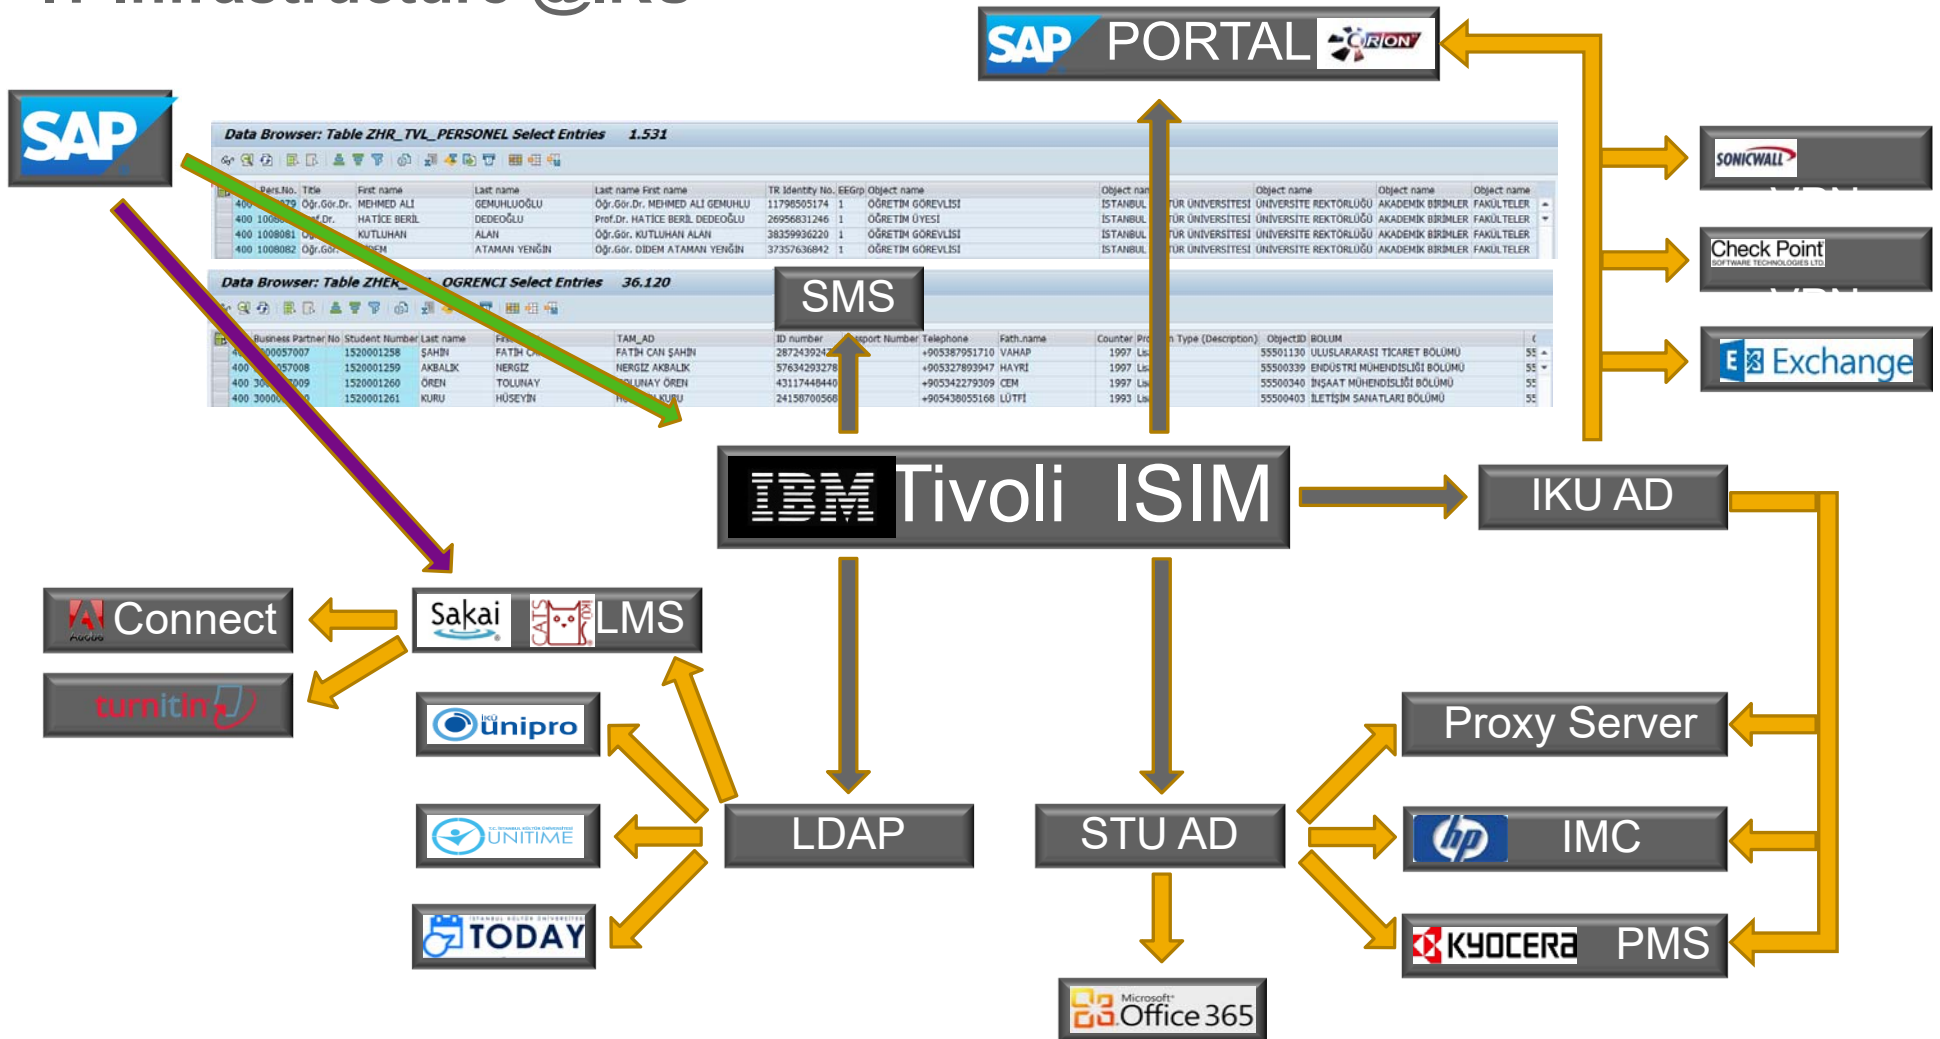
SAP

SAP PORTAL ORION

Data Browser: Table ZHR_TVL_PERSONEL Select Entries 1.531

| Pers.No. | Title | First name | Last name | Last name First name | TR Identity No. | EEGrp | Object name | Object name | Object name | Object name | Object name |
|---|---|---|---|---|---|---|---|---|---|---|---|
| 400 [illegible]079 | Öğr.Gör.Dr. | MEHMED ALİ | GEMUHLUOĞLU | Öğr.Gör.Dr. MEHMED ALİ GEMUHLU | 11798505174 | 1 | ÖĞRETİM GÖREVLİSİ | İSTANBUL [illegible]TÜR ÜNİVERSİTESİ | ÜNİVERSİTE REKTÖRLÜĞÜ | AKADEMİK BİRİMLER | FAKÜLTELER |
| 400 1006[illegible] | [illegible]f.Dr. | HATİCE BERİL | DEDEOĞLU | Prof.Dr. HATİCE BERİL DEDEOĞLU | 26956831246 | 1 | ÖĞRETİM ÜYESİ | İSTANBUL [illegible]TÜR ÜNİVERSİTESİ | ÜNİVERSİTE REKTÖRLÜĞÜ | AKADEMİK BİRİMLER | FAKÜLTELER |
| 400 1008081 | Ö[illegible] | KUTLUHAN | ALAN | Öğr.Gör. KUTLUHAN ALAN | 38359936220 | 1 | ÖĞRETİM GÖREVLİSİ | İSTANBUL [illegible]TÜR ÜNİVERSİTESİ | ÜNİVERSİTE REKTÖRLÜĞÜ | AKADEMİK BİRİMLER | FAKÜLTELER |
| 400 1008082 | Öğr.Gör. | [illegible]DEM | ATAMAN YENĞİN | Öğr.Gör. DIDEM ATAMAN YENĞİN | 37357636842 | 1 | ÖĞRETİM GÖREVLİSİ | İSTANBUL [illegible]TÜR ÜNİVERSİTESİ | ÜNİVERSİTE REKTÖRLÜĞÜ | AKADEMİK BİRİMLER | FAKÜLTELER |

Data Browser: Table ZHER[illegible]_OGRENCI Select Entries 36.120

SMS

| Business Partner No | Student Number | Last name | Fi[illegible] | TAM_AD | ID number | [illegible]sport Number | Telephone | Fath.name | Counter | Pr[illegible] | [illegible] Type (Description) | ObjectID | BOLUM |
|---|---|---|---|---|---|---|---|---|---|---|---|---|---|
| 4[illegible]00057007 | 1520001258 | ŞAHİN | FATİH C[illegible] | FATİH CAN ŞAHİN | 28724392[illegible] | | +905387951710 | VAHAP | 1997 | Lis | | 55501130 | ULUSLARARASI TİCARET BÖLÜMÜ |
| 400 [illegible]57008 | 1520001259 | AKBALIK | NERGİZ | NERGİZ AKBALIK | 57634293278 | | +905327893947 | HAYRİ | 1997 | Lis | | 55500339 | ENDÜSTRİ MÜHENDİSLİĞİ BÖLÜMÜ |
| 400 30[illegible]009 | 1520001260 | ÖREN | TOLUNAY | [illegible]OLUNAY ÖREN | 43117448440 | | +905342279309 | CEM | 1997 | Lis | | 55500340 | İNŞAAT MÜHENDİSLİĞİ BÖLÜMÜ |
| 400 3000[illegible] | 1520001261 | KURU | HÜSEYİN | H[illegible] KURU | 24158700568 | | +905438055168 | LÜTFİ | 1993 | Lis | | 55500403 | İLETİŞİM SANATLARI BÖLÜMÜ |

SONICWALL VPN

Check Point SOFTWARE TECHNOLOGIES LTD. VPN

Exchange

IBM Tivoli ISIM

IKU AD

Connect Adobe

turnitin

Sakai CATS LMS

İKÜ ünipro

T.C. İSTANBUL KÜLTÜR ÜNİVERSİTESİ UNITIME

İSTANBUL KÜLTÜR ÜNİVERSİTESİ TODAY

LDAP

STU AD

Proxy Server

hp IMC

KYOCERA PMS

Microsoft Office 365